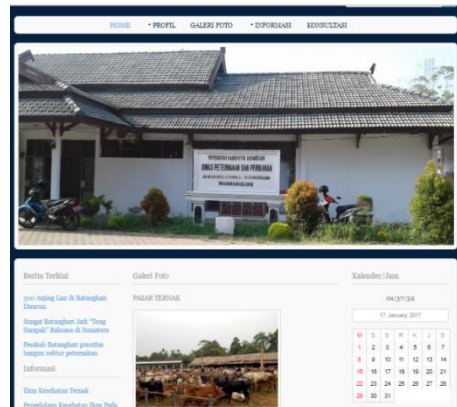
HOME • PROFIL GALERI FOTO • INFORMASI KONSULTASI

Berita Terkini

300 Anjing Liar di Batanghari Dimusnahkan

Bungai Batanghari Jadi "Tong Sampah" Rakasasa di Sumatera

Peminak Batanghari prioritas bangun sektor peternakan

Informasi

Ilmu Kesehatan Ternak

Pengelolaan Kesehatan Ikan Pada

Galeri Foto

PASAR TERNAK

Kalender/Jam

01:37:32

17 January 2017

| M | S | S | R | K | J | S |
|---|---|---|---|---|---|---|
| 1 | 2 | 3 | 4 | 5 | 6 | 7 |
| 8 | 9 | 10 | 11 | 12 | 13 | 14 |
| 15 | 16 | 17 | 18 | 19 | 20 | 21 |
| 22 | 23 | 24 | 25 | 26 | 27 | 28 |
| 29 | 30 | 31 | | | | |